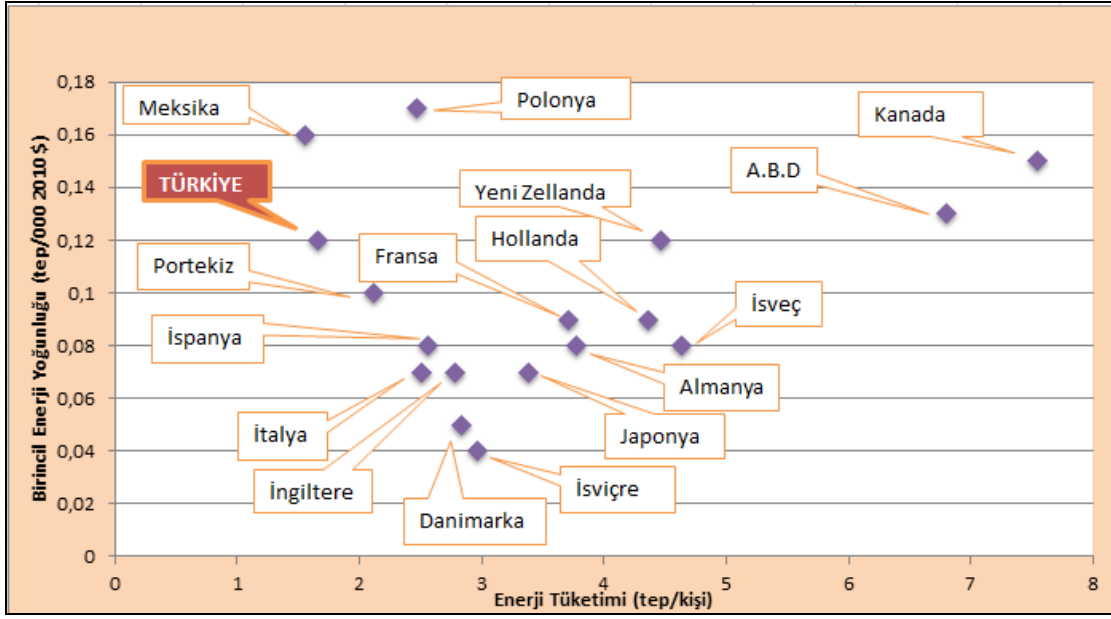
Birincil Enerji Yoğunluğu (tep/000 2010 $)

0,18
0,16
0,14
0,12
0,1
0,08
0,06
0,04
0,02
0

Meksika
Polonya
Kanada
TÜRKİYE
A.B.D
Yeni Zellanda
Hollanda
Fransa
Portekiz
İsveç
İspanya
Almanya
İtalya
Japonya
İngiltere
İsviçre
Danimarka

0 1 2 3 4 5 6 7 8
Enerji Tüketimi (tep/kişi)